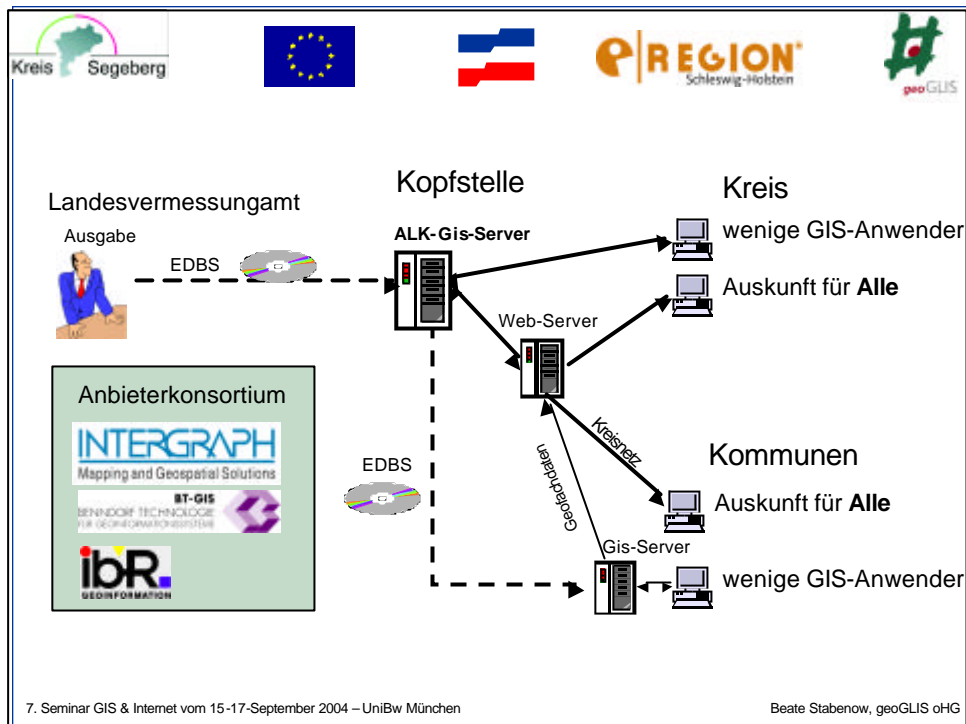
Kreis Segeberg

REGION Schleswig-Holstein

geoGLIS

Landesvermessungamt

Ausgabe

EDBS

Kopfstelle

ALK-Gis-Server

Kreis

wenige GIS-Anwender

Auskunft für **Alle**

Web-Server

Anbieterkonsortium

INTERGRAPH
Mapping and Geospatial Solutions

BT-GIS
BENNDORF TECHNOLOGIE FÜR GEOINFORMATIONSSYSTEME

ibR
GEOINFORMATION

EDBS

Geofachdaten

Kreisnetz

Kommunen

Auskunft für **Alle**

Gis-Server

wenige GIS-Anwender

7. Seminar GIS & Internet vom 15-17-September 2004 – UniBw München

Beate Stabenow, geoGLIS oHG